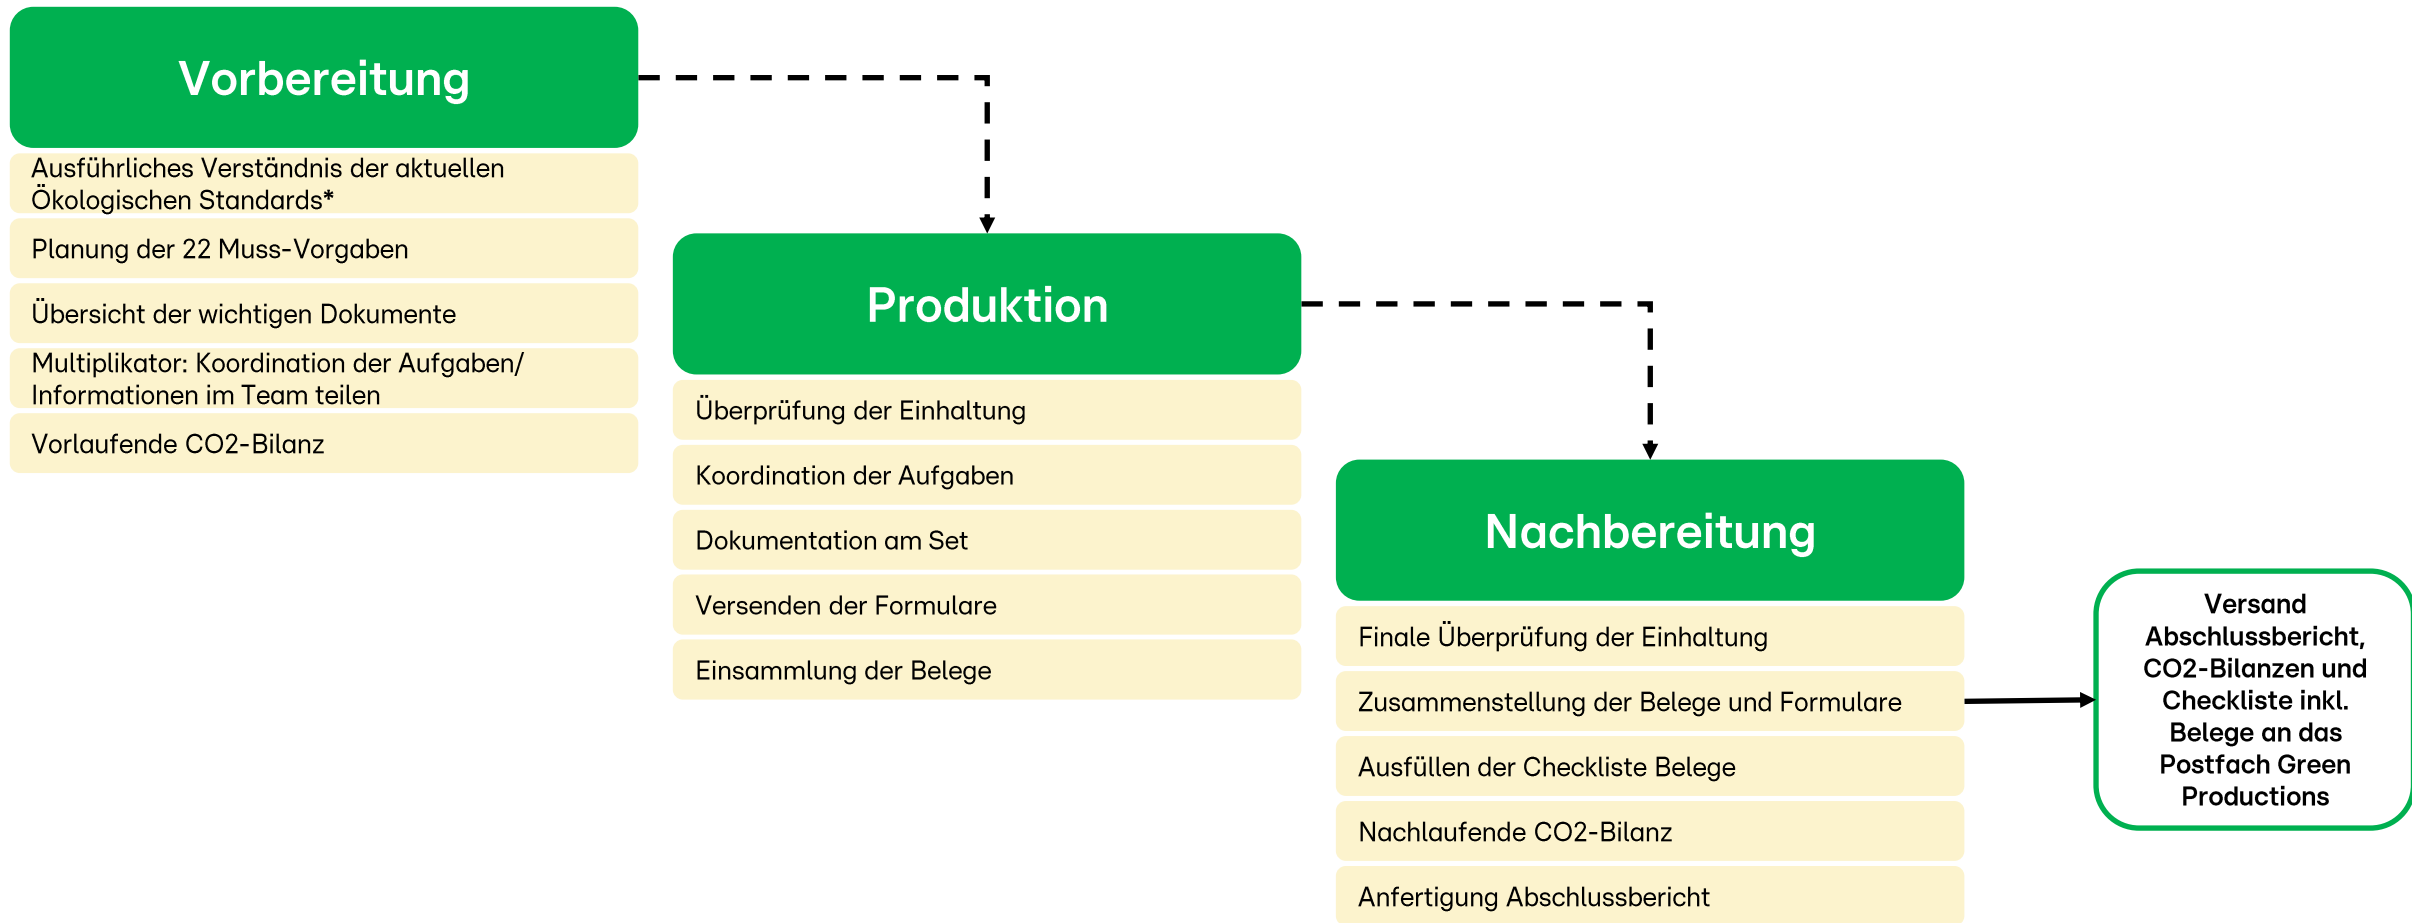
Vorbereitung

Ausführliches Verständnis der aktuellen Ökologischen Standards*

Planung der 22 Muss-Vorgaben

Übersicht der wichtigen Dokumente

Multiplikator: Koordination der Aufgaben/ Informationen im Team teilen

Vorlaufende CO2-Bilanz

Produktion

Überprüfung der Einhaltung

Koordination der Aufgaben

Dokumentation am Set

Versenden der Formulare

Einsammlung der Belege

Nachbereitung

Finale Überprüfung der Einhaltung

Zusammenstellung der Belege und Formulare

Ausfüllen der Checkliste Belege

Nachlaufende CO2-Bilanz

Anfertigung Abschlussbericht

Versand Abschlussbericht, CO2-Bilanzen und Checkliste inkl. Belege an das Postfach Green Productions